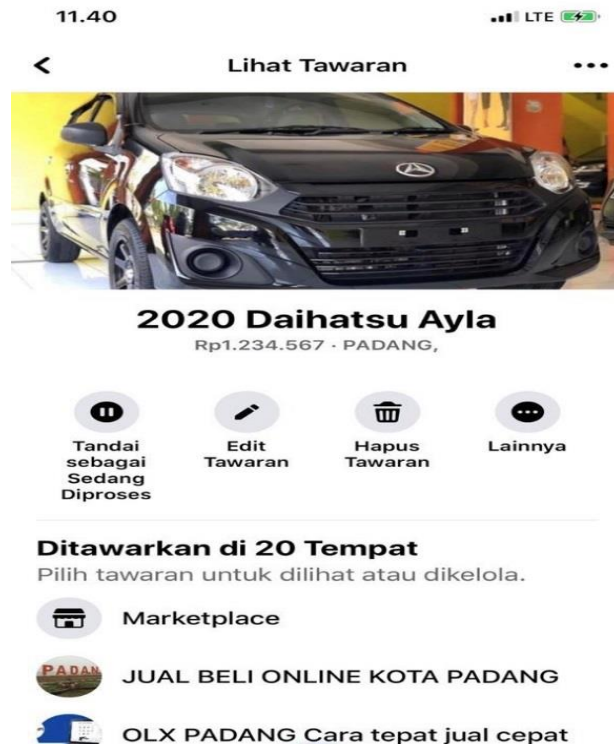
11.40

LTE

Lihat Tawaran

2020 Daihatsu Ayla
Rp1.234.567 · PADANG,

Tandai sebagai Sedang Diproses

Edit Tawaran

Hapus Tawaran

Lainnya

Ditawarkan di 20 Tempat
Pilih tawaran untuk dilihat atau dikelola.

Marketplace

PADAN

JUAL BELI ONLINE KOTA PADANG

OLX PADANG Cara tepat jual cepat